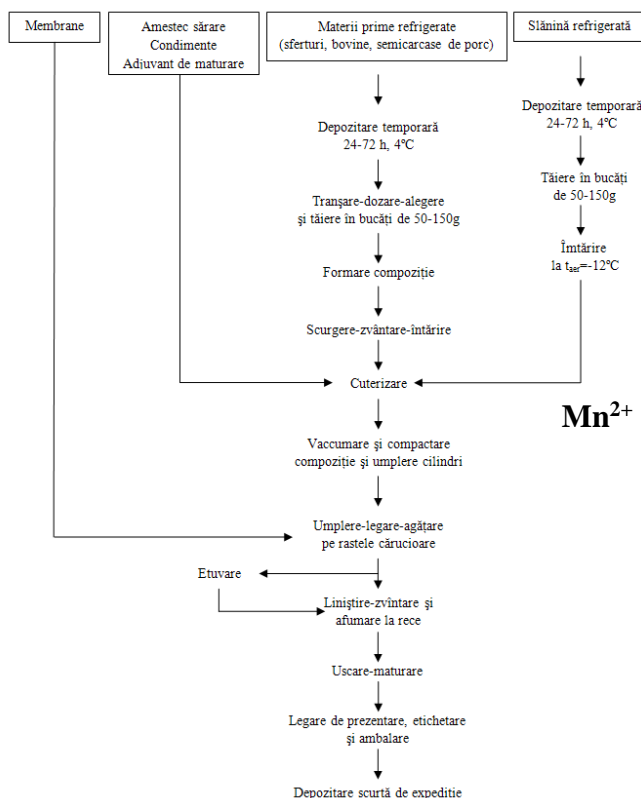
Membrane

Amestec sărare
Condimente
Adjuvant de maturare

Materii prime refrigerate
(sferturi, bovine, semicarcase de porc)

Slănină refrigerată

Depozitare temporară
24-72 h, 4°C

Depozitare temporară
24-72 h, 4°C

Tranşare-dozare-alegere
şi tăiere în bucăţi de 50-150g

Tăiere în bucăţi
de 50-150g

Formare compoziţie

Îmtărire
la $t_{aer}$=-12°C

Scurgere-zvântare-întărire

Cuterizare

$Mn^{2+}$

Vaccumare şi compactare
compoziţie şi umplere cilindri

Umplere-legare-agăţare
pe rastele cărucioare

Etuvare

Liniştire-zvîntare şi
afumare la rece

Uscare-maturare

Legare de prezentare, etichetare
şi ambalare

Depozitare scurtă de expediţie